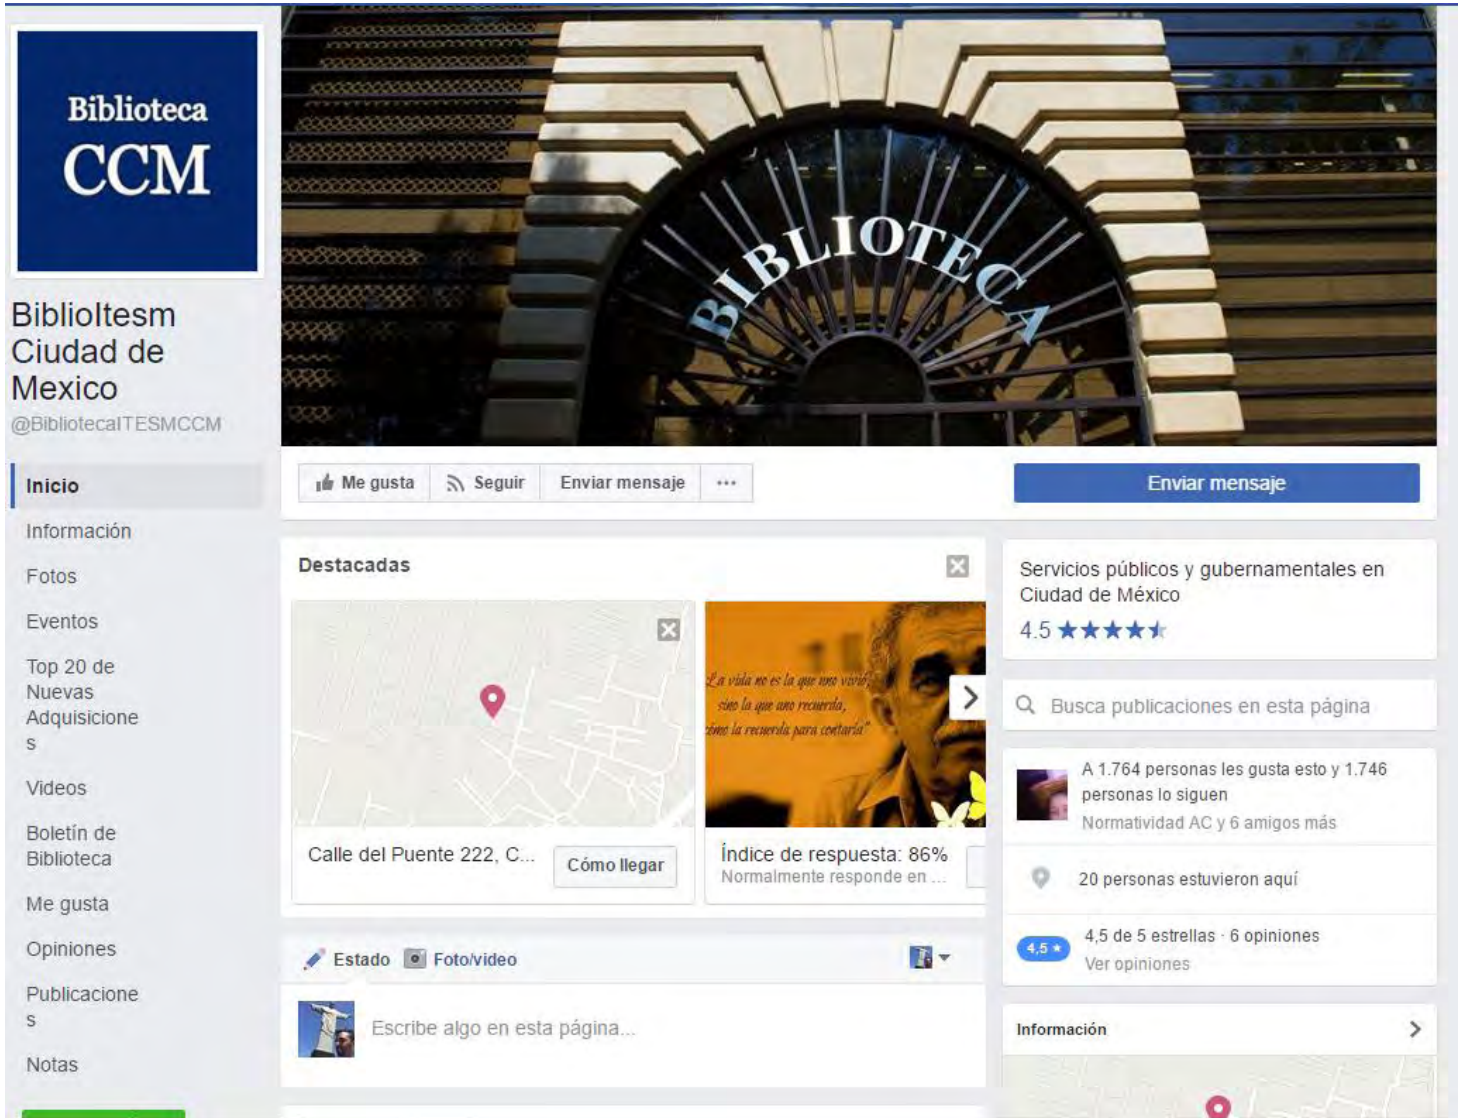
Biblioteca
CCM

Biblioltesm Ciudad de Mexico
@BibliotecaITESMCCM

Inicio
Información
Fotos
Eventos
Top 20 de Nuevas Adquisiciones
Videos
Boletín de Biblioteca
Me gusta
Opiniones
Publicaciones
Notas

BIBLIOTECA

Me gusta
Seguir
Enviar mensaje
...
Enviar mensaje

Destacadas

Calle del Puente 222, C...
Cómo llegar

"La vida no es la que uno vivió, sino la que uno recuerda, y cómo la recuerda para contarla"

Índice de respuesta: 86%
Normalmente responde en ...

Estado
Foto/video
Escribe algo en esta página...

Servicios públicos y gubernamentales en Ciudad de México
4.5 ★★★★★

Busca publicaciones en esta página

A 1.764 personas les gusta esto y 1.746 personas lo siguen
Normatividad AC y 6 amigos más

20 personas estuvieron aquí

4,5 ★
4,5 de 5 estrellas · 6 opiniones
Ver opiniones

Información